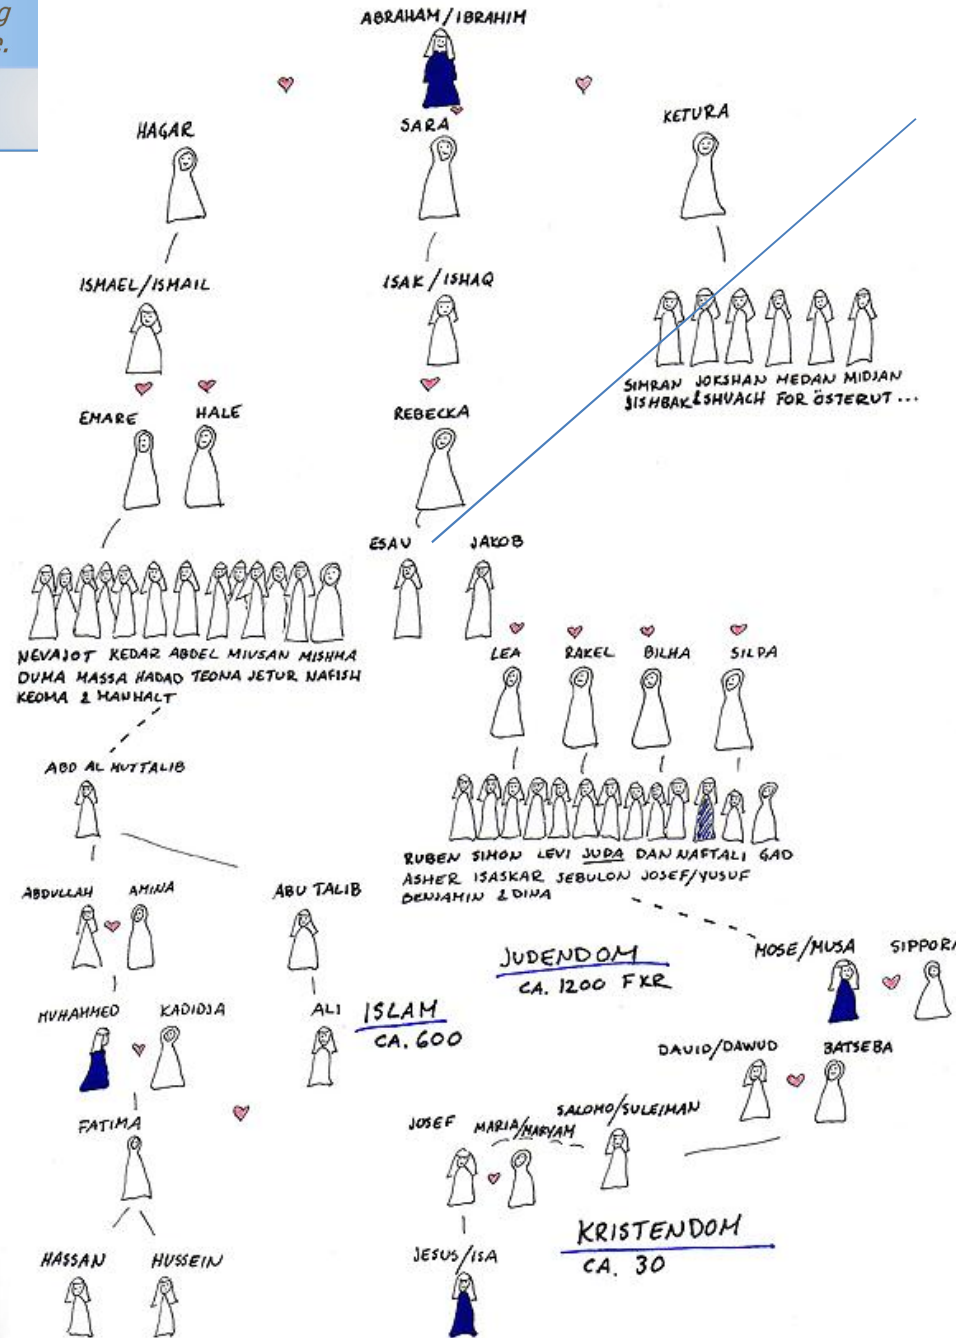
g
e.

ABRAHAM / IBRAHIM

HAGAR

SARA

KETURA

ISMAEL/ISMAIL

ISAK / ISHAQ

SIMRAN JOKSHAN MEDAN MIDJAN JISHBAK & SHUACH FOR ÖSTERUT ...

EMARE

HALE

REBECKA

ESAU

JAKOB

NEVAJOT KEDAR ABDEL MIVSAN MISHMA DUMA MASSA HADAD TEONA JETUR NAFISH KEDMA & MANHALT

LEA

RAKEL

BILHA

SILPA

ABD AL MUTTALIB

RUBEN SIMON LEVI JUDA DAN NAFTALI GAD ASHER ISASKAR SEBULON JOSEF/YUSUF BENJAMIN & DINA

ABDULLAH

AMINA

ABU TALIB

JUDENDOM
CA. 1200 FKR

MOSE/MUSA

SIPPORA

MUHAMMED

KADIDJA

ALI

ISLAM
CA. 600

DAVID/DAWUD

BATSEBA

FATIMA

JOSEF

MARIA/MARYAM

SALOMO/SULEIMAN

KRISTENDOM
CA. 30

HASSAN

HUSSEIN

JESUS/ISA